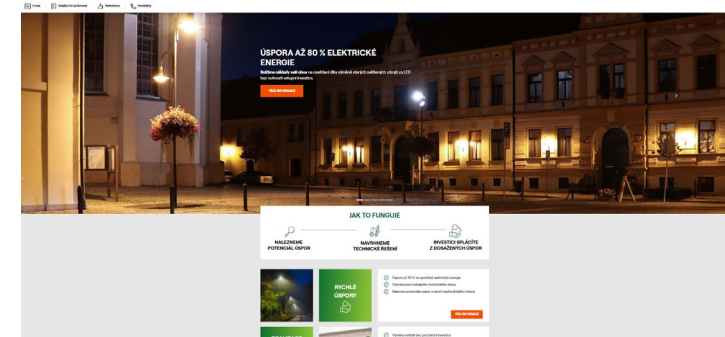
O nás   Nabízíme řešení   Reference   Kontakty

ÚSPORA AŽ 80 % ELEKTRICKÉ ENERGIE

Snižme náklady vaší obce na osvětlení díky výměně starých světelných zdrojů za LED bez nutnosti vstupní investice.

VÍCE INFORMACÍ

JAK TO FUNGUJE

NALEZNEME POTENCIÁL ÚSPOR

NAVRHNEME TECHNICKÉ ŘEŠENÍ

INVESTICI SPLATÍTE Z DOSAŽENÝCH ÚSPOR

RYCHLÉ ÚSPORY

Úspora až 80 % ze spotřeby elektrické energie

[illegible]

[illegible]

VÍCE INFORMACÍ

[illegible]